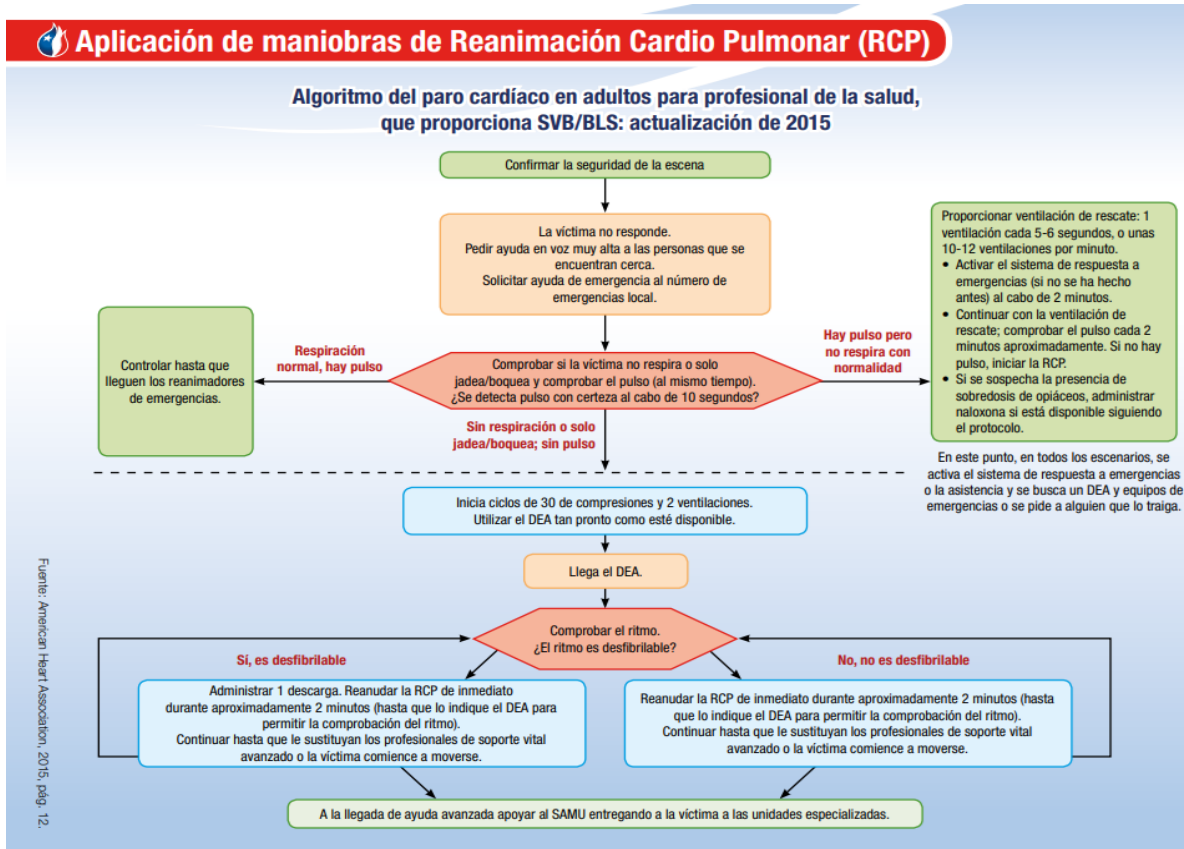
Aplicación de maniobras de Reanimación Cardio Pulmonar (RCP)

Algoritmo del paro cardíaco en adultos para profesional de la salud, que proporciona SVB/BLS: actualización de 2015

Confirmar la seguridad de la escena

La víctima no responde.
Pedir ayuda en voz muy alta a las personas que se encuentran cerca.
Solicitar ayuda de emergencia al número de emergencias local.

Proporcionar ventilación de rescate: 1 ventilación cada 5-6 segundos, o unas 10-12 ventilaciones por minuto.
• Activar el sistema de respuesta a emergencias (si no se ha hecho antes) al cabo de 2 minutos.
• Continuar con la ventilación de rescate; comprobar el pulso cada 2 minutos aproximadamente. Si no hay pulso, iniciar la RCP.
• Si se sospecha la presencia de sobredosis de opiáceos, administrar naloxona si está disponible siguiendo el protocolo.

Controlar hasta que lleguen los reanimadores de emergencias.

Respiración normal, hay pulso

Comprobar si la víctima no respira o solo jadea/boquea y comprobar el pulso (al mismo tiempo).
¿Se detecta pulso con certeza al cabo de 10 segundos?

Hay pulso pero no respira con normalidad

Sin respiración o solo jadea/boquea; sin pulso

En este punto, en todos los escenarios, se activa el sistema de respuesta a emergencias o la asistencia y se busca un DEA y equipos de emergencias o se pide a alguien que lo traiga.

Inicia ciclos de 30 de compresiones y 2 ventilaciones.
Utilizar el DEA tan pronto como esté disponible.

Llega el DEA.

Comprobar el ritmo.
¿El ritmo es desfibrilable?

Sí, es desfibrilable

No, no es desfibrilable

Administrar 1 descarga. Reanudar la RCP de inmediato durante aproximadamente 2 minutos (hasta que lo indique el DEA para permitir la comprobación del ritmo).
Continuar hasta que le sustituyan los profesionales de soporte vital avanzado o la víctima comience a moverse.

Reanudar la RCP de inmediato durante aproximadamente 2 minutos (hasta que lo indique el DEA para permitir la comprobación del ritmo).
Continuar hasta que le sustituyan los profesionales de soporte vital avanzado o la víctima comience a moverse.

A la llegada de ayuda avanzada apoyar al SAMU entregando a la víctima a las unidades especializadas.

Fuente: American Heart Association, 2015, pág. 12.